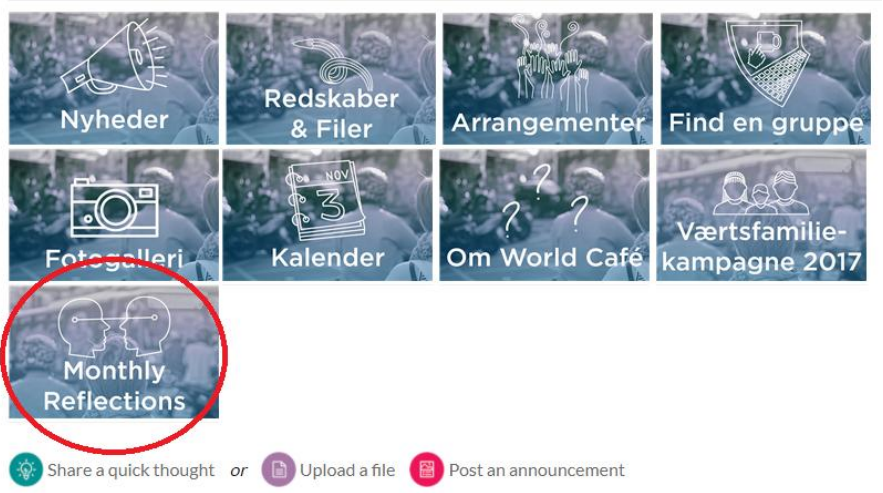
Nyheder

Redskaber & Filer

Arrangementer

Find en gruppe

Fotogalleri

NOV 3

Kalender

Om World Café

Værtsfamilie-kampagne 2017

Monthly Reflections

Share a quick thought or Upload a file Post an announcement